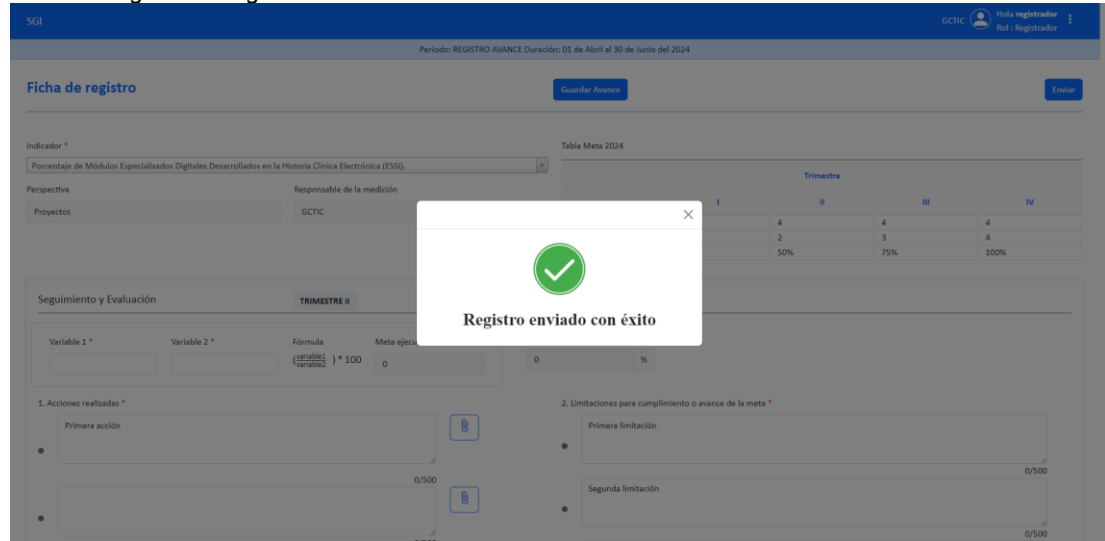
SGI

GCTIC Hola registrador
Rol : Registrador

Periodo: REGISTRO AVANCE Duración: 01 de Abril al 30 de Junio del 2024

Ficha de registro

Guardar Avance

Enviar

Indicador *

Porcentaje de Módulos Especializados Digitales Desarrollados en la Historia Clínica Electrónica (ESSI).

Perspectiva

Proyectos

Responsable de la medición

GCTIC

Tabla Meta 2024

| Trimestre | | | |
|---|---|---|---|
| I | II | III | IV |
| | 4 | 4 | 4 |
| | 2 | 3 | 4 |
| | 50% | 75% | 100% |

Seguimiento y Evaluación

TRIMESTRE II

Variable 1 *

Variable 2 *

Fórmula

$(\frac{variable1}{variable2}) * 100$

Meta ejecu

0

0

%

1. Acciones realizadas *

Primera acción

0/500

2. Limitaciones para cumplimiento o avance de la meta *

Primera limitación

0/500

Segunda limitación

0/500

×

Registro enviado con éxito